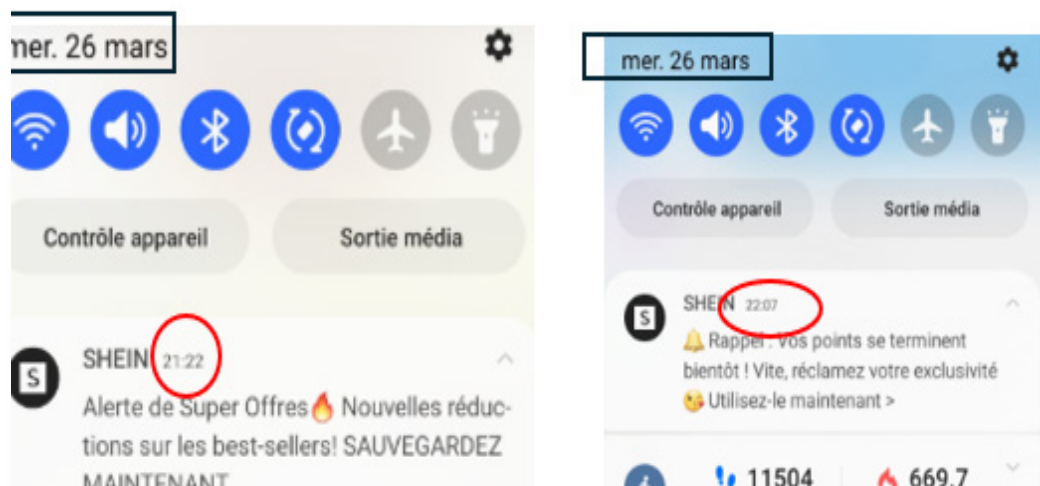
mer. 26 mars

Contrôle appareil

Sortie média

SHEIN 21:22

Alerte de Super Offres🔥 Nouvelles réductions sur les best-sellers! SAUVEGARDEZ MAINTENANT

mer. 26 mars

Contrôle appareil

Sortie média

SHEIN 22:07

🔔 Rappel : Vos points se terminent bientôt ! Vite, réclamez votre exclusivité 😘 Utilisez-le maintenant >

11504

669,7